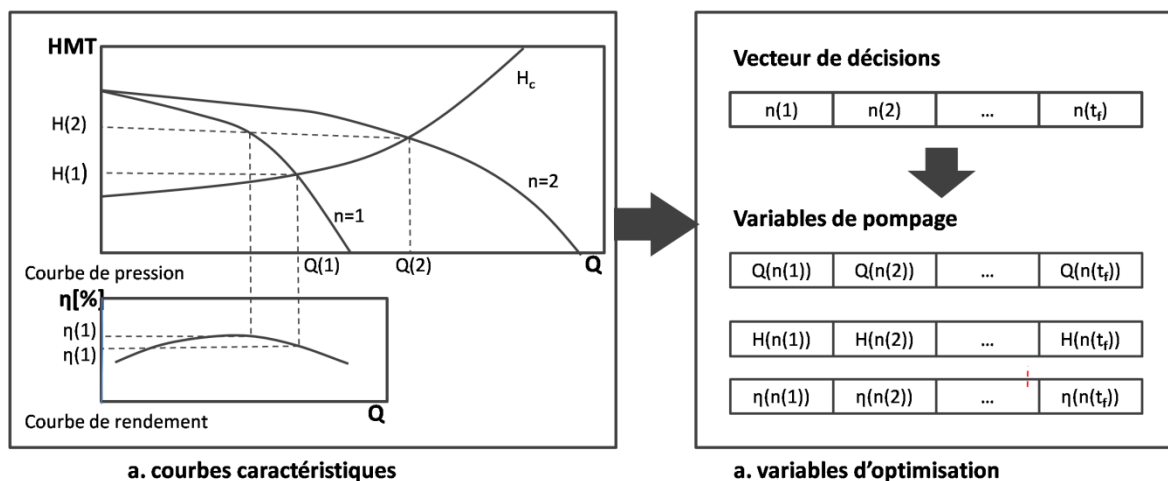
HMT

$H_c$

H(2)

H(1)

n=1

n=2

Courbe de pression

Q(1)

Q(2)

Q

η[%]

η(1)

η(1)

Courbe de rendement

Q

a. courbes caractéristiques

Vecteur de décisions

| n(1) | n(2) | … | $n(t_f)$ |
|---|---|---|---|

Variables de pompage

| Q(n(1)) | Q(n(2)) | … | $Q(n(t_f))$ |
|---|---|---|---|

| H(n(1)) | H(n(2)) | … | $H(n(t_f))$ |
|---|---|---|---|

| η(n(1)) | η(n(2)) | … | $η(n(t_f))$ |
|---|---|---|---|

a. variables d'optimisation